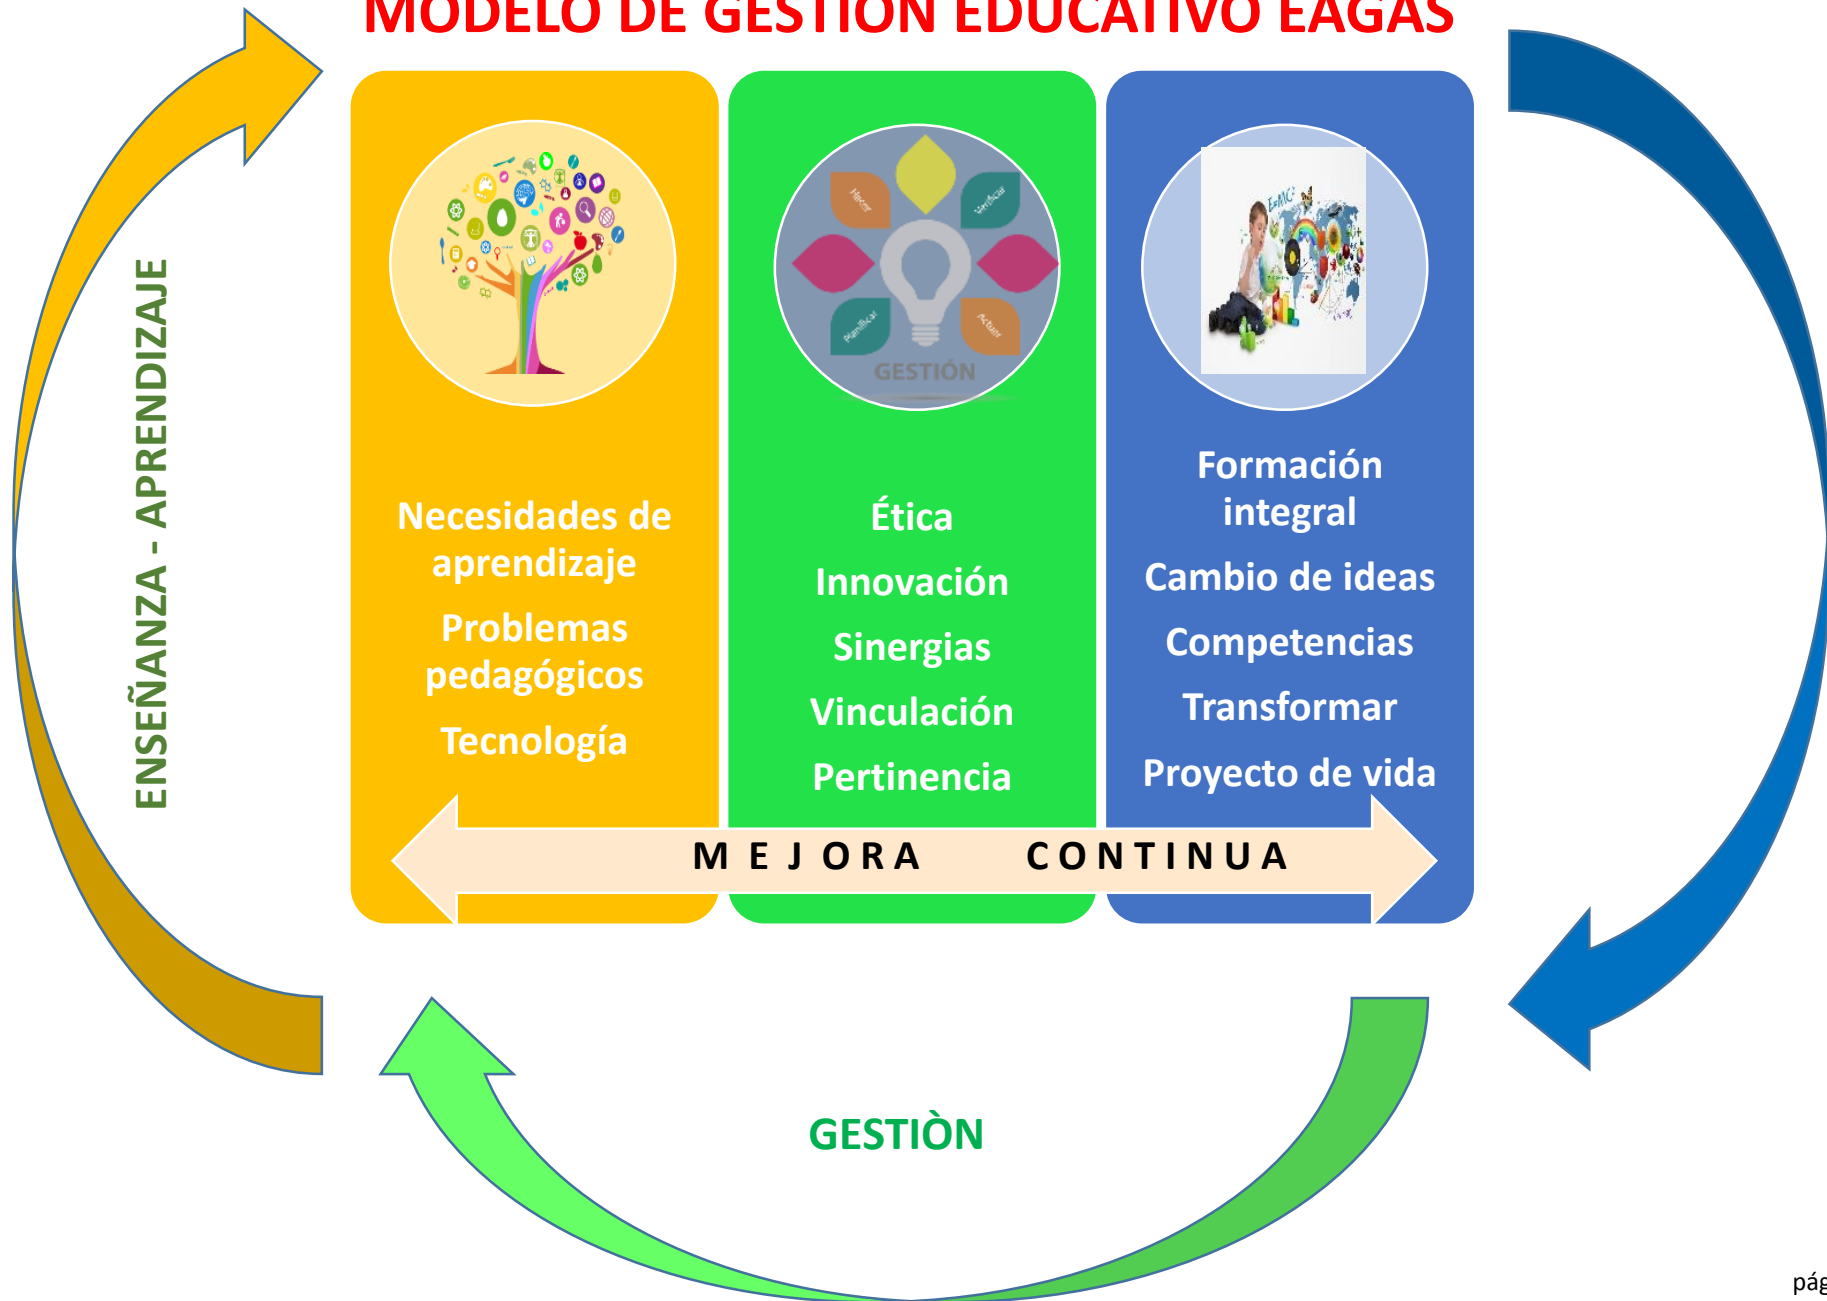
MODELO DE GESTIÓN EDUCATIVO EAGAS

ENSEÑANZA - APRENDIZAJE

Hacer
Verificar
Planificar
Actuar
GESTIÓN

$E=MC^2$

Necesidades de aprendizaje
Problemas pedagógicos
Tecnología

Ética
Innovación
Sinergias
Vinculación
Pertinencia

Formación integral
Cambio de ideas
Competencias
Transformar
Proyecto de vida

MEJORA CONTINUA

GESTIÒN

pág